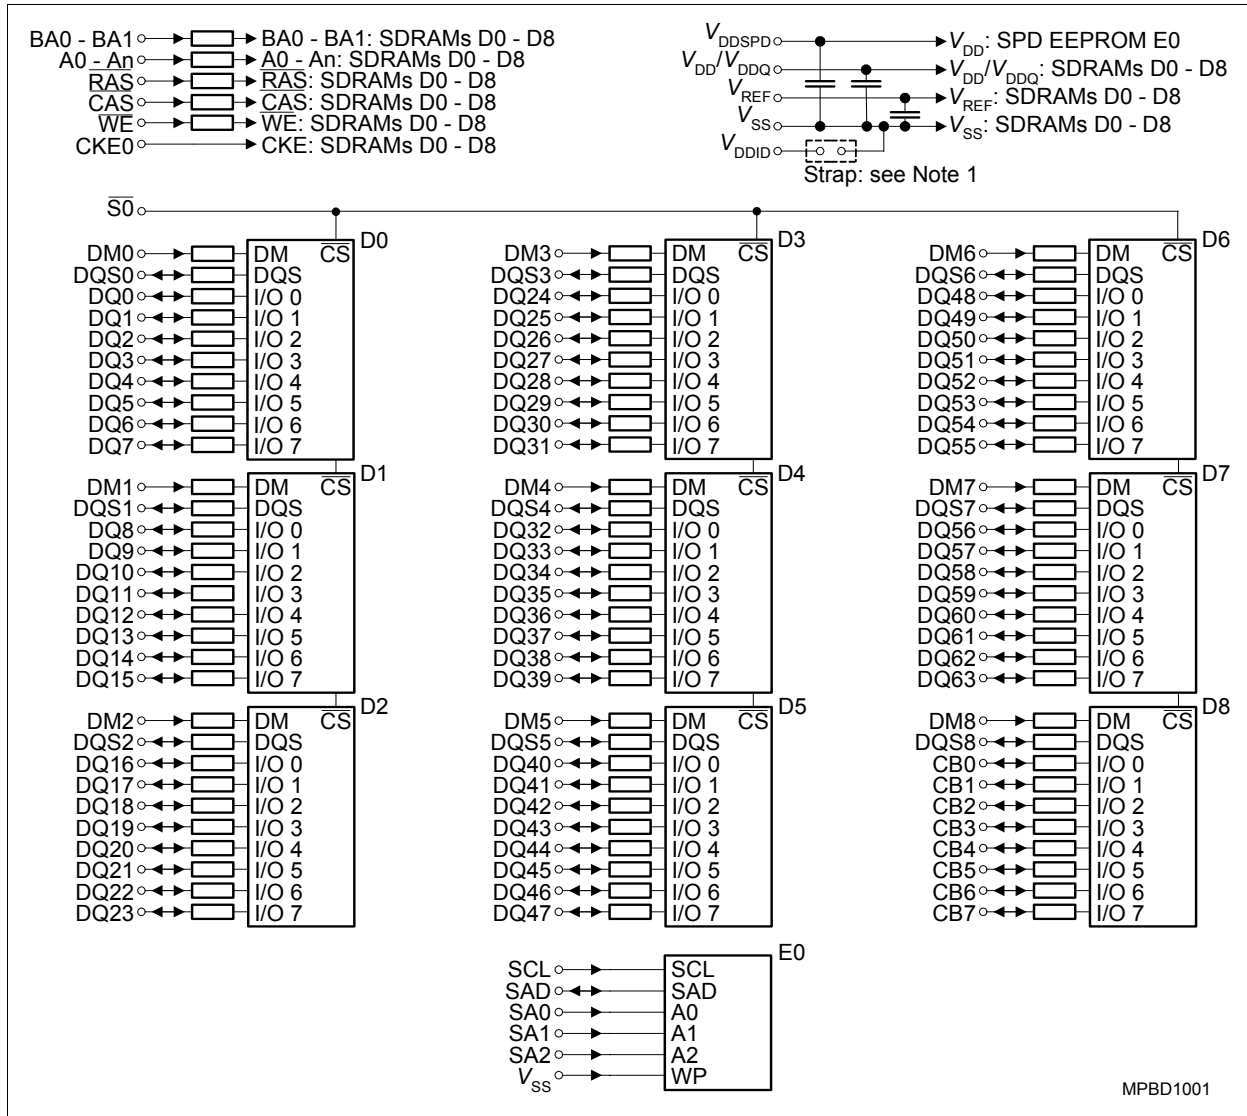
BA0 - BA1 → BA0 - BA1: SDRAMs D0 - D8
A0 - An → A0 - An: SDRAMs D0 - D8
$\overline{RAS}$ → $\overline{RAS}$: SDRAMs D0 - D8
$\overline{CAS}$ → $\overline{CAS}$: SDRAMs D0 - D8
$\overline{WE}$ → $\overline{WE}$: SDRAMs D0 - D8
CKE0 → CKE: SDRAMs D0 - D8

$V_{DDSPD}$ → $V_{DD}$: SPD EEPROM E0
$V_{DD}/V_{DDQ}$ → $V_{DD}/V_{DDQ}$: SDRAMs D0 - D8
$V_{REF}$ → $V_{REF}$: SDRAMs D0 - D8
$V_{SS}$ → $V_{SS}$: SDRAMs D0 - D8
$V_{DDID}$
Strap: see Note 1

$\overline{S0}$

D0
DM0 DM
DQS0 DQS
DQ0 I/O 0
DQ1 I/O 1
DQ2 I/O 2
DQ3 I/O 3
DQ4 I/O 4
DQ5 I/O 5
DQ6 I/O 6
DQ7 I/O 7
$\overline{CS}$

D1
DM1 DM
DQS1 DQS
DQ8 I/O 0
DQ9 I/O 1
DQ10 I/O 2
DQ11 I/O 3
DQ12 I/O 4
DQ13 I/O 5
DQ14 I/O 6
DQ15 I/O 7
$\overline{CS}$

D2
DM2 DM
DQS2 DQS
DQ16 I/O 0
DQ17 I/O 1
DQ18 I/O 2
DQ19 I/O 3
DQ20 I/O 4
DQ21 I/O 5
DQ22 I/O 6
DQ23 I/O 7
$\overline{CS}$

D3
DM3 DM
DQS3 DQS
DQ24 I/O 0
DQ25 I/O 1
DQ26 I/O 2
DQ27 I/O 3
DQ28 I/O 4
DQ29 I/O 5
DQ30 I/O 6
DQ31 I/O 7
$\overline{CS}$

D4
DM4 DM
DQS4 DQS
DQ32 I/O 0
DQ33 I/O 1
DQ34 I/O 2
DQ35 I/O 3
DQ36 I/O 4
DQ37 I/O 5
DQ38 I/O 6
DQ39 I/O 7
$\overline{CS}$

D5
DM5 DM
DQS5 DQS
DQ40 I/O 0
DQ41 I/O 1
DQ42 I/O 2
DQ43 I/O 3
DQ44 I/O 4
DQ45 I/O 5
DQ46 I/O 6
DQ47 I/O 7
$\overline{CS}$

D6
DM6 DM
DQS6 DQS
DQ48 I/O 0
DQ49 I/O 1
DQ50 I/O 2
DQ51 I/O 3
DQ52 I/O 4
DQ53 I/O 5
DQ54 I/O 6
DQ55 I/O 7
$\overline{CS}$

D7
DM7 DM
DQS7 DQS
DQ56 I/O 0
DQ57 I/O 1
DQ58 I/O 2
DQ59 I/O 3
DQ60 I/O 4
DQ61 I/O 5
DQ62 I/O 6
DQ63 I/O 7
$\overline{CS}$

D8
DM8 DM
DQS8 DQS
CB0 I/O 0
CB1 I/O 1
CB2 I/O 2
CB3 I/O 3
CB4 I/O 4
CB5 I/O 5
CB6 I/O 6
CB7 I/O 7
$\overline{CS}$

E0
SCL SCL
SAD SAD
SA0 A0
SA1 A1
SA2 A2
$V_{SS}$ WP

MPBD1001